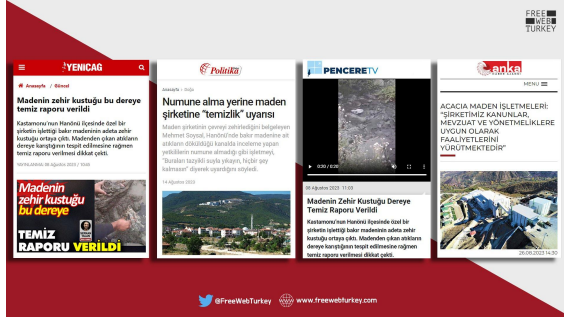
FREE WEB TURKEY

YENİÇAĞ

Anasayfa / Güncel

Madenin zehir kustuğu bu dereye temiz raporu verildi

Kastamonu'nun Hanönü ilçesinde özel bir şirketin işlettiği bakır madeninin adeta zehir kustuğu ortaya çıktı. Madenden çıkan atıkların dereye karıştığının tespit edilmesine rağmen temiz raporu verilmesi dikkat çekti.

Madenin zehir kustuğu bu dere

TEMİZ RAPORU VERİLDİ

Politika

Anasayfa / Doğa

Numune alma yerine maden şirketine "temizlik" uyarısı

Maden şirketinin çevreyi zehirlediğini belgeleyen Mehmet Soysal, Hanönü'nde bakır madenine ait atıkların döküldüğü kanalda inceleme yapan yetkililerin numune almadığı gibi işletmeyi, "Buraları tazyikli suyla yıkayın, hiçbir şey kalmasın" diyerek uyardığını söyledi.

14 Ağustos 2023

PENCERE TV

0:00 / 0:20

08 Ağustos 2023 11:03

Madenin Zehir Kustuğu Dereye Temiz Raporu Verildi

Kastamonu'nun Hanönü ilçesinde özel bir şirketin işlettiği bakır madeninin adeta zehir kustuğu ortaya çıktı. Madenden çıkan atıkların dereye karıştığının tespit edilmesine rağmen temiz raporu verilmesi dikkat çekti.

anka

MENU

ACACIA MADEN İŞLETMELERİ: "ŞİRKETİMİZ KANUNLAR, MEVZUAT VE YÖNETMELİKLERE UYGUN OLARAK FAALİYETLERİNİ YÜRÜTMEKTEDİR"

26.08.2023 14:30

@FreeWebTurkey www.freewebturkey.com